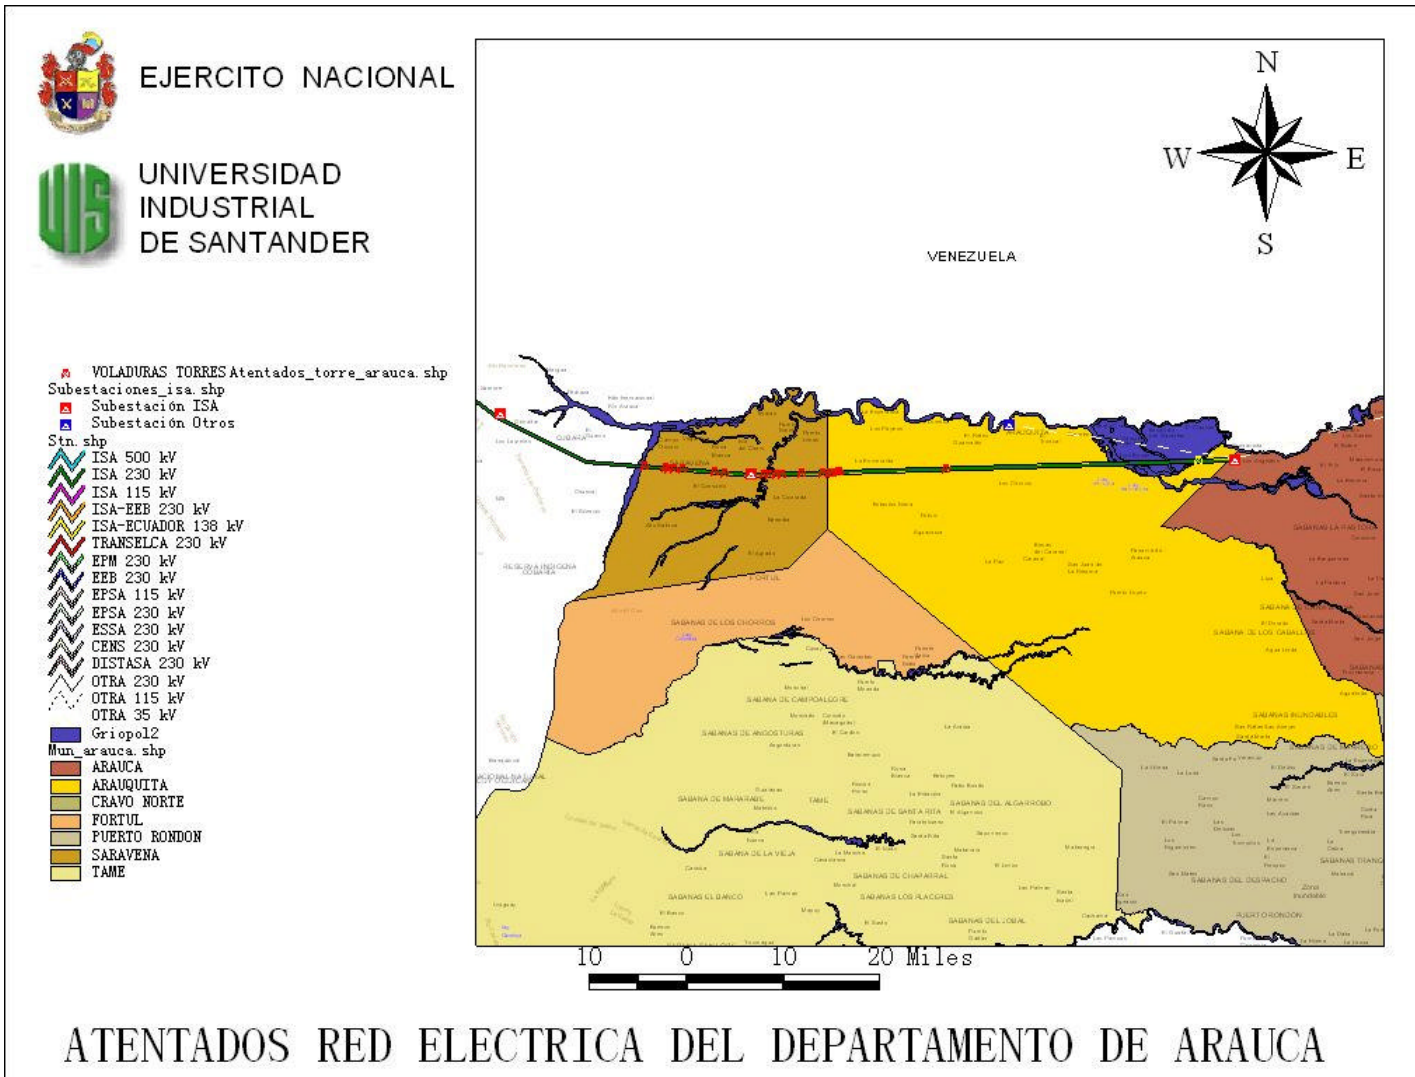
EJERCITO NACIONAL

UNIVERSIDAD INDUSTRIAL DE SANTANDER

VOLADURAS TORRES Atentados_torre_arauca.shp
Subestaciones_isa.shp
Subestación ISA
Subestación Otros
Stn.shp
ISA 500 kV
ISA 230 kV
ISA 115 kV
ISA-EEB 230 kV
ISA-ECUADOR 138 kV
TRANSELCA 230 kV
EPM 230 kV
EEB 230 kV
EPSA 115 kV
EPSA 230 kV
ESSA 230 kV
CENS 230 kV
DISTASA 230 kV
OTRA 230 kV
OTRA 115 kV
OTRA 35 kV
Griopol2
Mun_arauca.shp
ARAUCA
ARAUQUITA
CRAVO NORTE
FORTUL
PUERTO RONDON
SARAVENA
TAME

N
W
E
S

VENEZUELA

FORTUL
SABANAS DE LOS CHOCHOS
SABANA DE CAMPOALEGRE
SABANAS DE ANGOSTURAS
SABANA DE MARARABE
TAME
SABANAS DE SANTA RITA
SABANAS DEL ALGARROBO
SABANA DE LA VIEJA
SABANAS DE CHAPARRAL
SABANAS EL BANCO
SABANAS LOS PLACERES
SABANAS DEL JOBAL
SABANAS LA PASCUA
SABANA DE LOS CABALLOS
SABANAS INUNDABLES
SABANAS DEL DESPACHO
PUERTO RONDON
RESERVA INDIGENA COBARIA

10 0 10 20 Miles

ATENTADOS RED ELECTRICA DEL DEPARTAMENTO DE ARAUCA